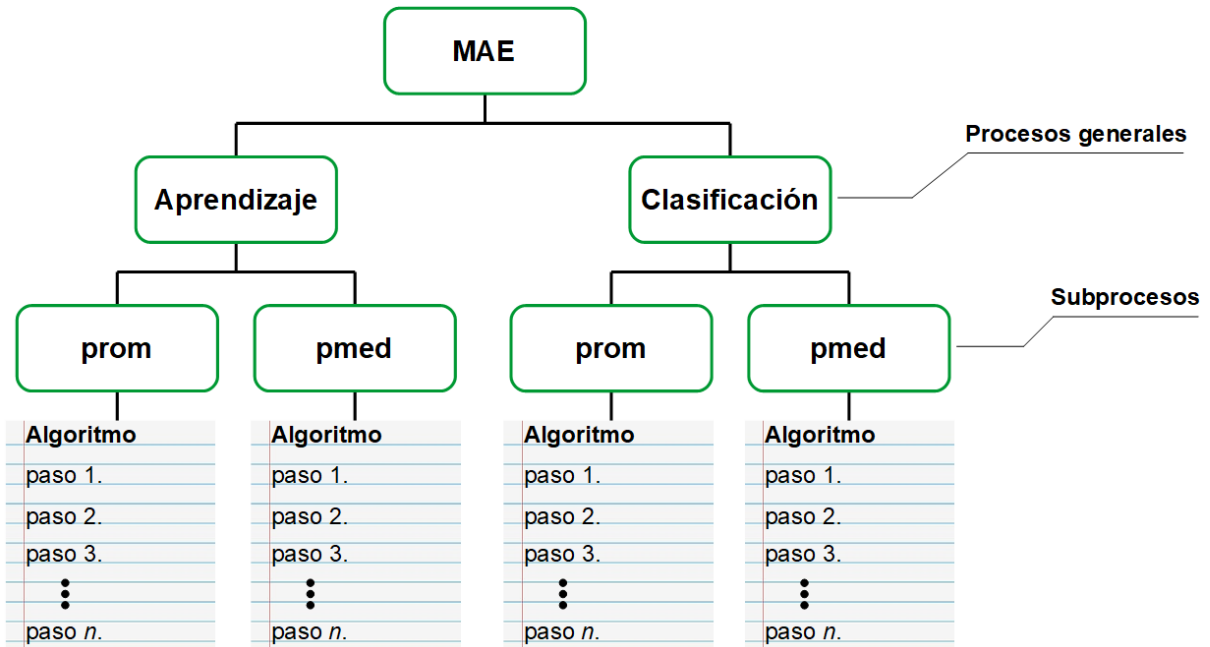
MAE

Procesos generales

Aprendizaje

Clasificación

Subprocesos

prom

pmed

prom

pmed

Algoritmo
paso 1.
paso 2.
paso 3.
⋮
paso *n*.

Algoritmo
paso 1.
paso 2.
paso 3.
⋮
paso *n*.

Algoritmo
paso 1.
paso 2.
paso 3.
⋮
paso *n*.

Algoritmo
paso 1.
paso 2.
paso 3.
⋮
paso *n*.